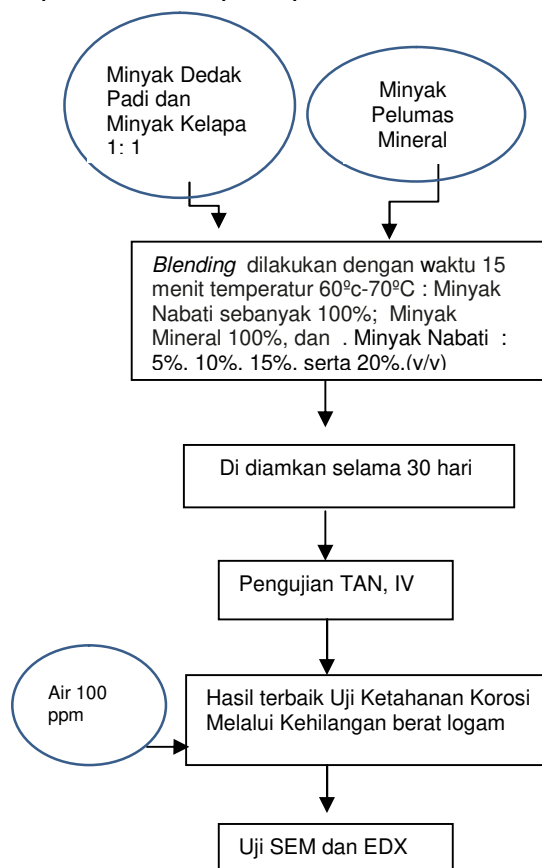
Minyak Dedak Padi dan Minyak Kelapa 1: 1

Minyak Pelumas Mineral

*Blending* dilakukan dengan waktu 15 menit temperatur 60ºc-70ºC : Minyak Nabati sebanyak 100%; Minyak Mineral 100%, dan . Minyak Nabati : 5%, 10%, 15%, serta 20%.(v/v)

Di diamkan selama 30 hari

Pengujian TAN, IV

Air 100 ppm

Hasil terbaik Uji Ketahanan Korosi Melalui Kehilangan berat logam

Uji SEM dan EDX